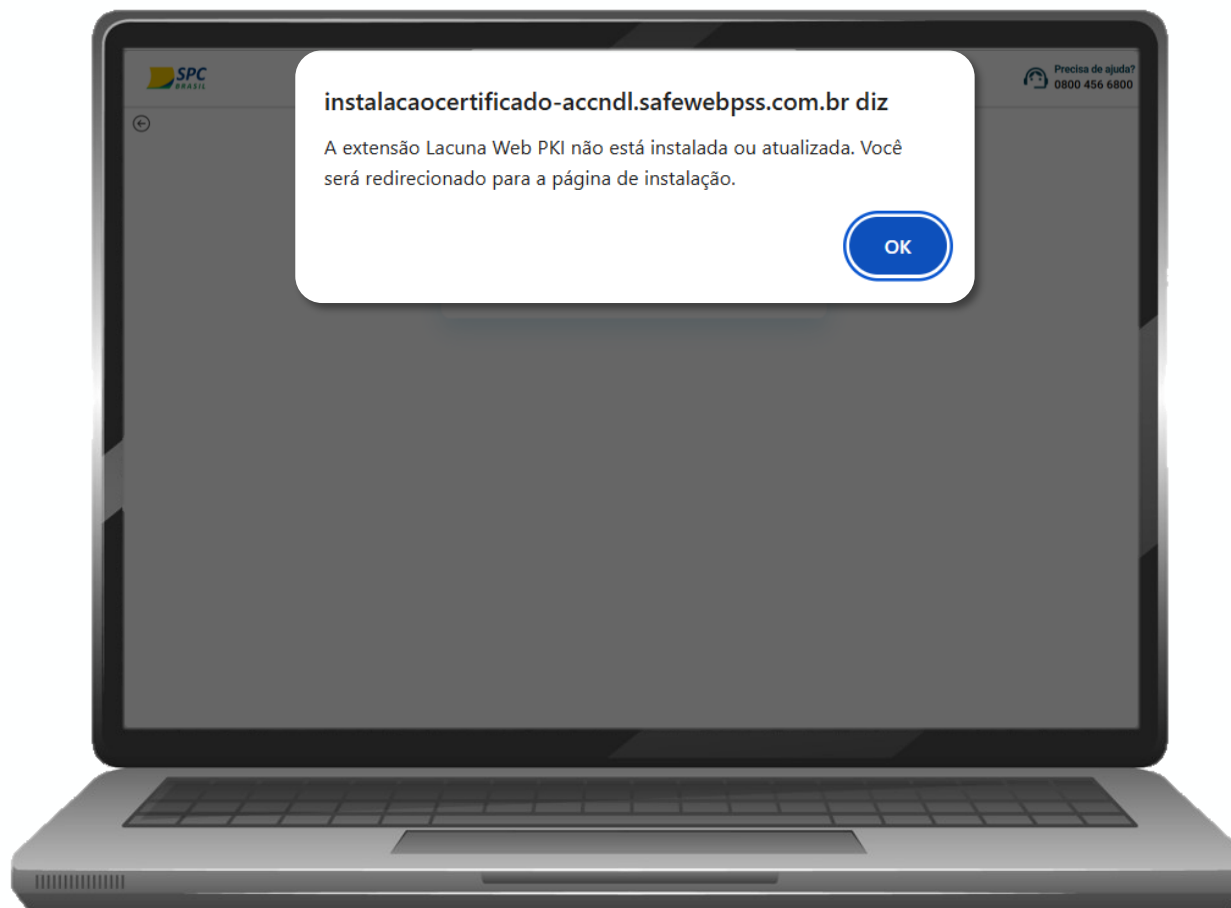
SPC BRASIL

Precisa de ajuda?
0800 456 6800

instalacaocertificado-accndl.safewebpss.com.br diz

A extensão Lacuna Web PKI não está instalada ou atualizada. Você será redirecionado para a página de instalação.

OK